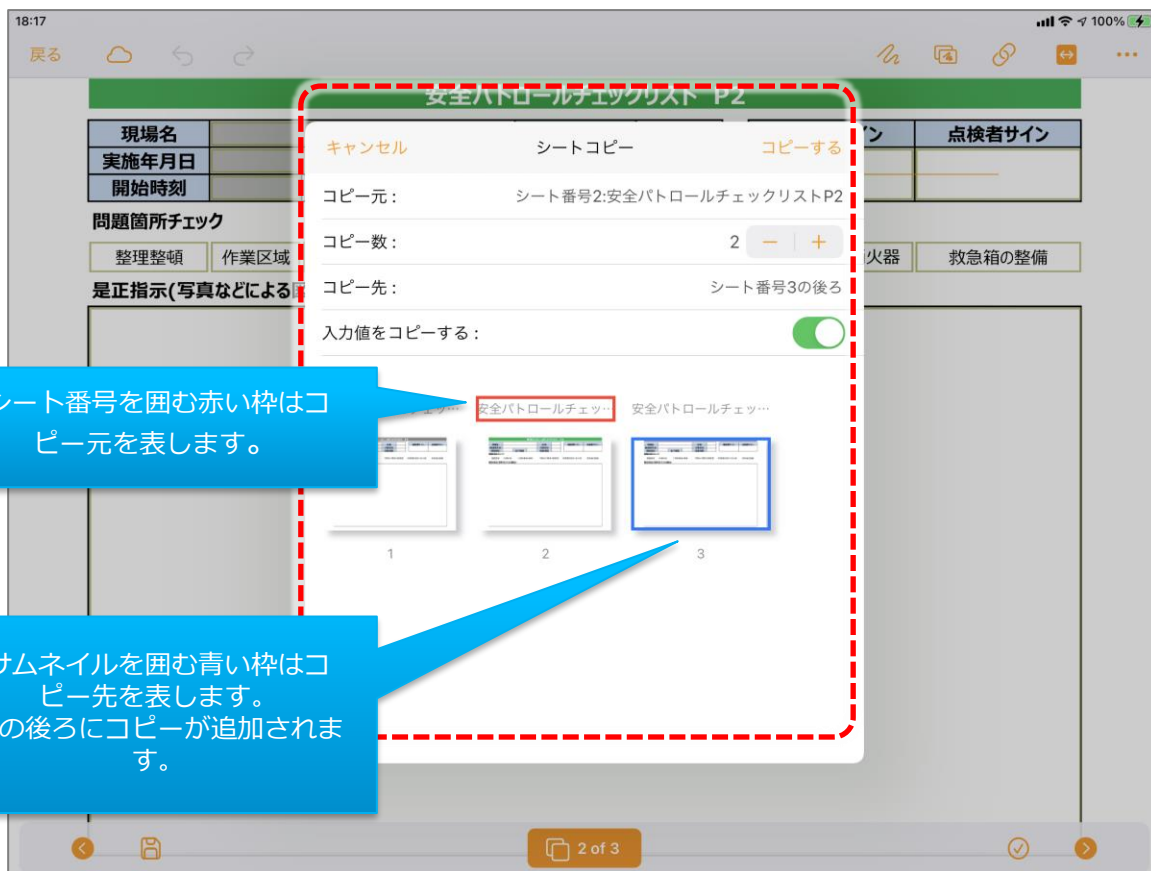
18:17

100%

戻る

安全パトロールチェックリスト P2

| 現場名 | |
|---|---|
| 実施年月日 | |
| 開始時刻 | |

ン

点検者サイン

問題箇所チェック

整理整頓

作業区域

火器

救急箱の整備

是正指示(写真などによる

キャンセル

シートコピー

コピーする

コピー元 :

シート番号2:安全パトロールチェックリストP2

コピー数 :

2

−

+

コピー先 :

シート番号3の後ろ

入力値をコピーする :

ート番号を囲む赤い枠はコピー元を表します。

安全パトロールチェッ…

安全パトロールチェッ…

1

2

3

サムネイルを囲む青い枠はコピー先を表します。
の後ろにコピーが追加されます。

2 of 3